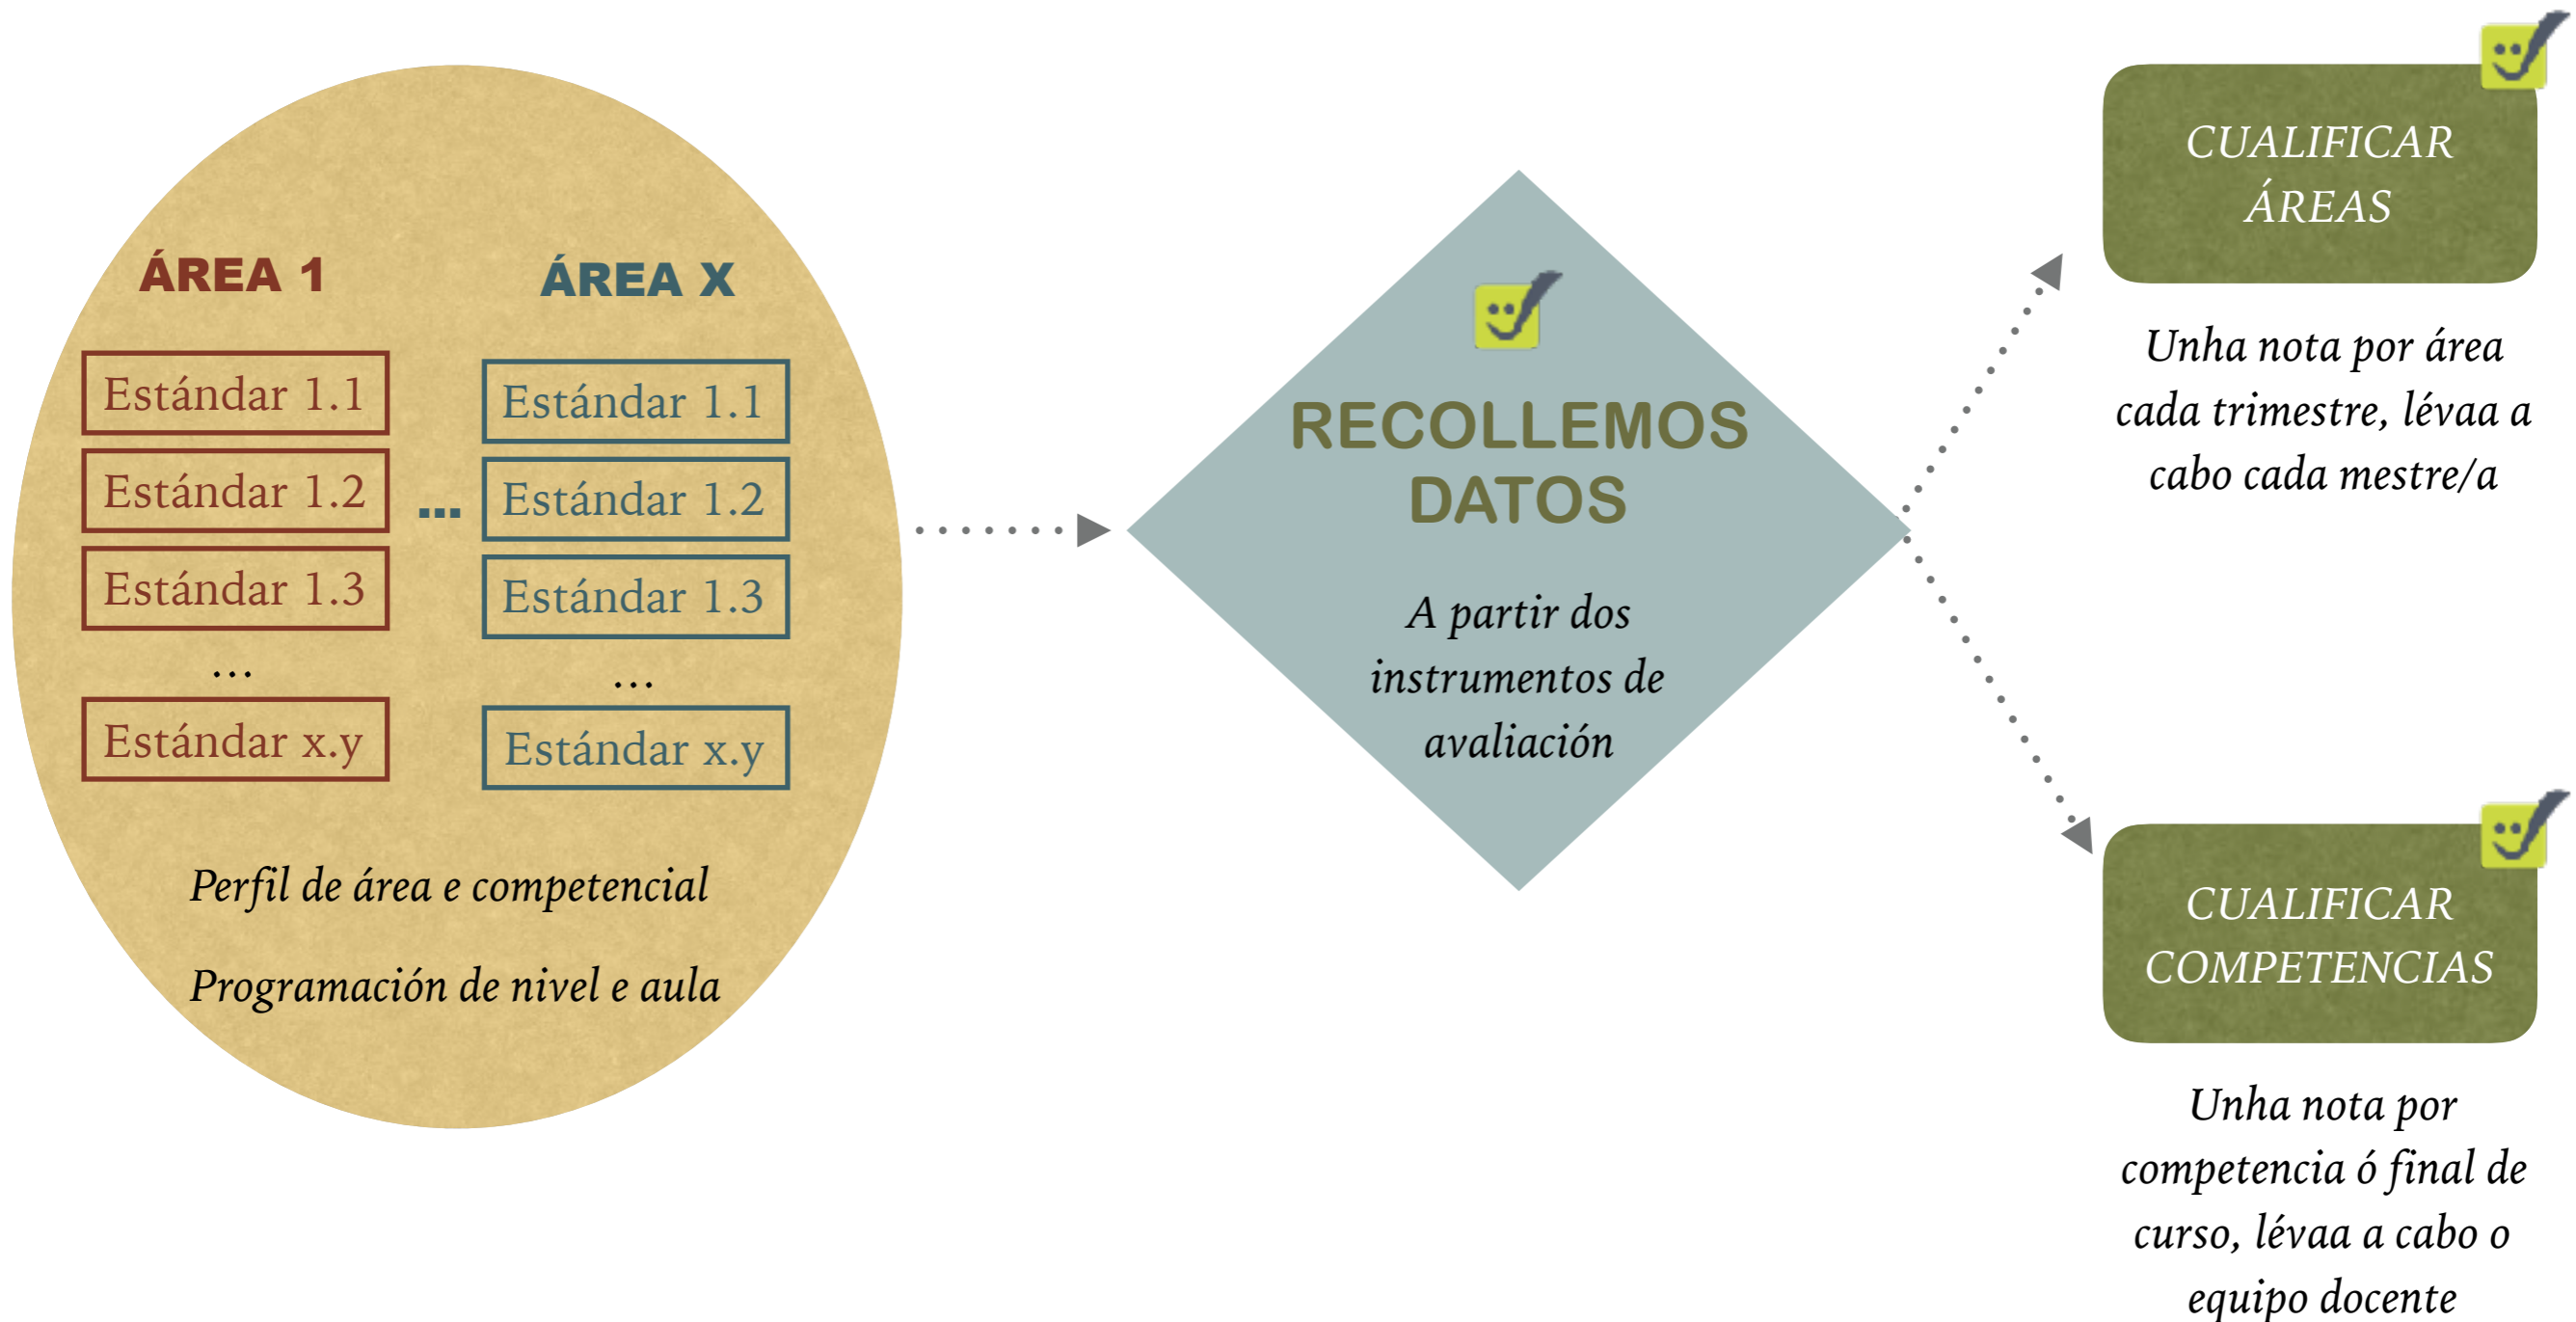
ÁREA 1

Estándar 1.1
Estándar 1.2
Estándar 1.3
...
Estándar x.y

...

ÁREA X

Estándar 1.1
Estándar 1.2
Estándar 1.3
...
Estándar x.y

Perfil de área e competencial

Programación de nivel e aula

RECOLLEMOS DATOS

A partir dos instrumentos de avaliación

CUALIFICAR ÁREAS

Unha nota por área cada trimestre, lévaa a cabo cada mestre/a

CUALIFICAR COMPETENCIAS

Unha nota por competencia ó final de curso, lévaa a cabo o equipo docente